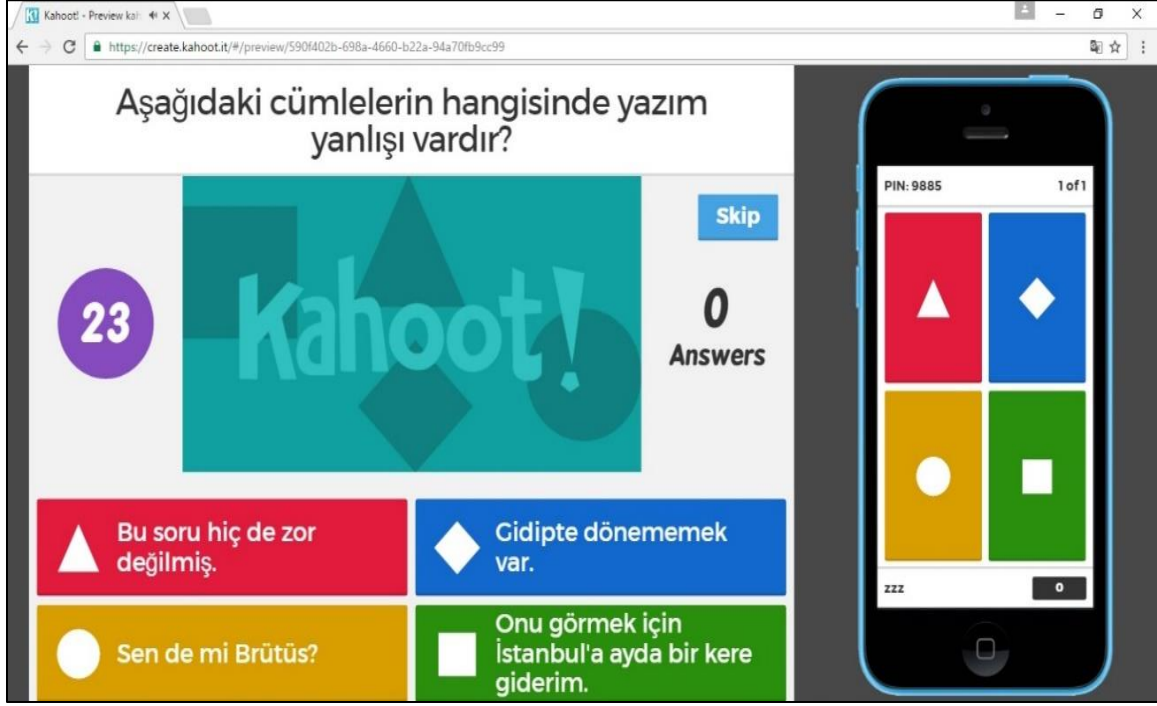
Kahoot! - Preview kal

https://create.kahoot.it/#/preview/590f402b-698a-4660-b22a-94a70fb9cc99

Aşağıdaki cümlelerin hangisinde yazım yanlışı vardır?

Skip

23

Kahoot!

0
Answers

Bu soru hiç de zor değilmiş.

Cidipte dönememek var.

Sen de mi Brütüs?

Onu görmek için İstanbul'a ayda bir kere giderim.

PIN: 9885

1 of 1

zzz

0